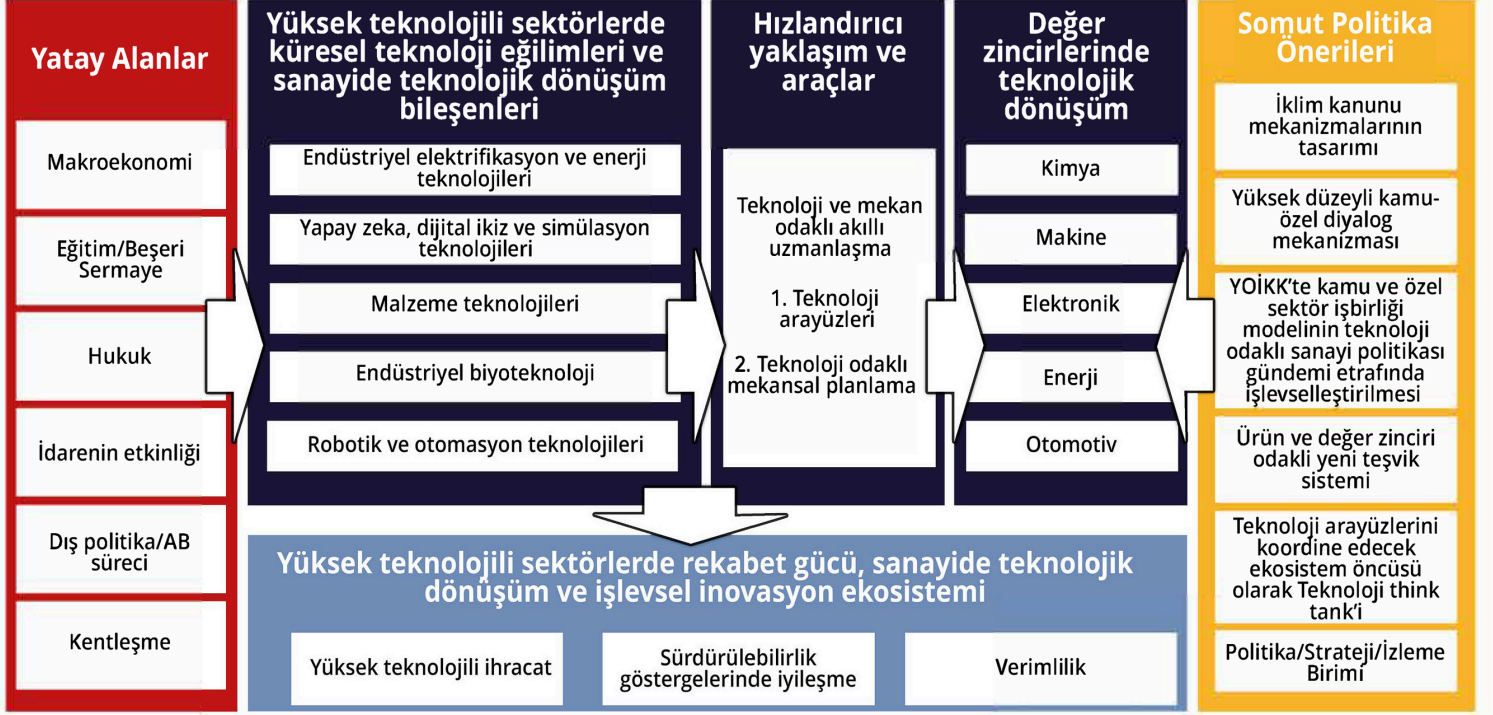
Yatay Alanlar

Makroekonomi

Eğitim/Beşeri Sermaye

Hukuk

İdarenin etkinliği

Dış politika/AB süreci

Kentleşme

Yüksek teknolojili sektörlerde küresel teknoloji eğilimleri ve sanayide teknolojik dönüşüm bileşenleri

Endüstriyel elektrifikasyon ve enerji teknolojileri

Yapay zeka, dijital ikiz ve simülasyon teknolojileri

Malzeme teknolojileri

Endüstriyel biyoteknoloji

Robotik ve otomasyon teknolojileri

Hızlandırıcı yaklaşım ve araçlar

Teknoloji ve mekan odaklı akıllı uzmanlaşma

1. Teknoloji arayüzleri

2. Teknoloji odaklı mekansal planlama

Değer zincirlerinde teknolojik dönüşüm

Kimya

Makine

Elektronik

Enerji

Otomotiv

Somut Politika Önerileri

İklim kanunu mekanizmalarının tasarımı

Yüksek düzeyli kamu-özel diyalog mekanizması

YOİKK'te kamu ve özel sektör işbirliği modelinin teknoloji odaklı sanayi politikası gündemi etrafında işlevselleştirilmesi

Ürün ve değer zinciri odakli yeni teşvik sistemi

Teknoloji arayüzlerini koordine edecek ekosistem öncüsü olarak Teknoloji think tank'i

Politika/Strateji/İzleme Birimi

Yüksek teknolojili sektörlerde rekabet gücü, sanayide teknolojik dönüşüm ve işlevsel inovasyon ekosistemi

Yüksek teknolojili ihracat

Sürdürülebilirlik göstergelerinde iyileşme

Verimlilik